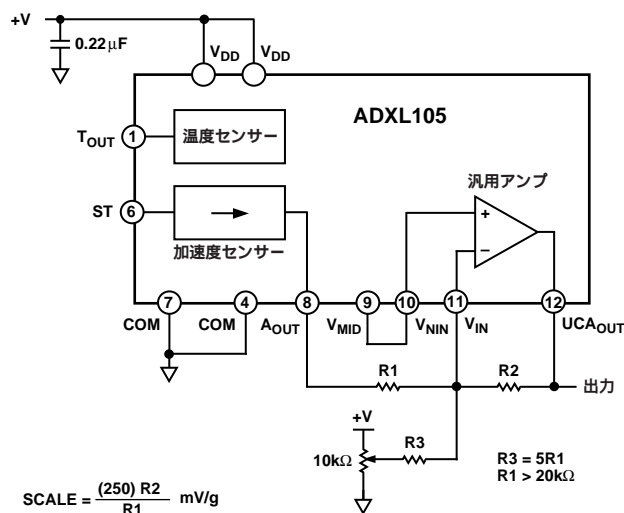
+V

0.22μF

$V_{DD}$ $V_{DD}$

ADXL105

$T_{OUT}$ 1 温度センサー

汎用アンプ

ST 6

+

−

加速度センサー

7 4 8 9 10 11 12

COM COM $A_{OUT}$ $V_{MID}$ $V_{NIN}$ $V_{IN}$ $UCA_{OUT}$

R1 R2 出力

+V

R3

10kΩ

R3 = 5R1
R1 > 20kΩ

SCALE = $\frac{(250)\ R2}{R1}$ mV/g